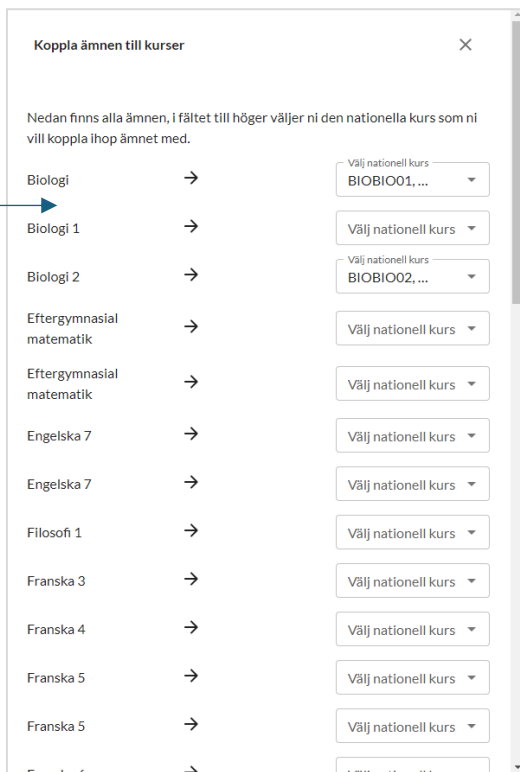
Koppla ämnen till kurser

×

Nedan finns alla ämnen, i fältet till höger väljer ni den nationella kurs som ni vill koppla ihop ämnet med.

| | | |
|---|---|---|
| Biologi | → | Välj nationell kurs BIOBIO01, ... |
| Biologi 1 | → | Välj nationell kurs |
| Biologi 2 | → | Välj nationell kurs BIOBIO02, ... |
| Eftergymnasial matematik | → | Välj nationell kurs |
| Eftergymnasial matematik | → | Välj nationell kurs |
| Engelska 7 | → | Välj nationell kurs |
| Engelska 7 | → | Välj nationell kurs |
| Filosofi 1 | → | Välj nationell kurs |
| Franska 3 | → | Välj nationell kurs |
| Franska 4 | → | Välj nationell kurs |
| Franska 5 | → | Välj nationell kurs |
| Franska 5 | → | Välj nationell kurs |
| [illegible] | → | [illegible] |